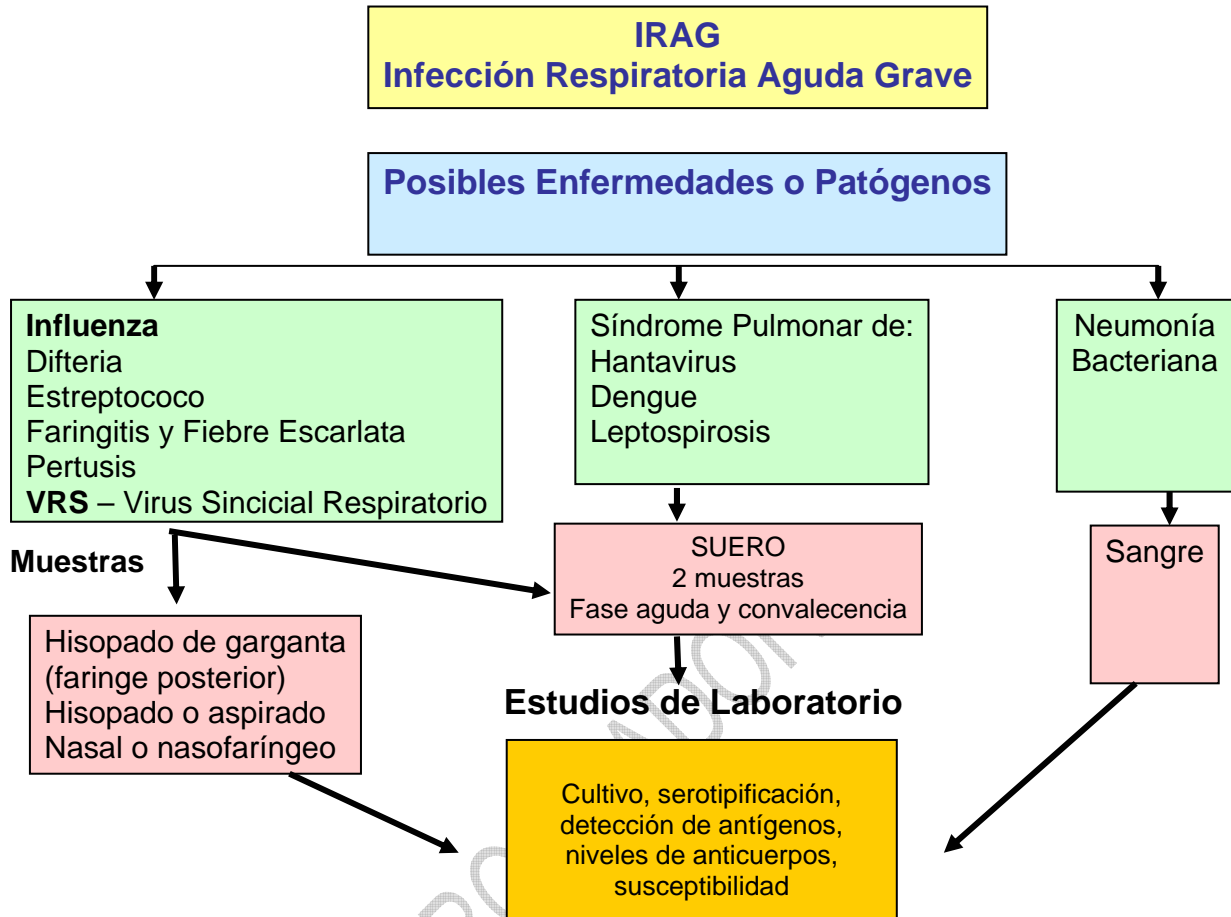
IRAG
Infección Respiratoria Aguda Grave

Posibles Enfermedades o Patógenos

Influenza
Difteria
Estreptococo
Faringitis y Fiebre Escarlata
Pertusis
VRS – Virus Sincicial Respiratorio

Síndrome Pulmonar de:
Hantavirus
Dengue
Leptospirosis

Neumonía Bacteriana

Muestras

SUERO
2 muestras
Fase aguda y convalecencia

Sangre

Hisopado de garganta (faringe posterior)
Hisopado o aspirado
Nasal o nasofaríngeo

Estudios de Laboratorio

Cultivo, serotipificación, detección de antígenos, niveles de anticuerpos, susceptibilidad